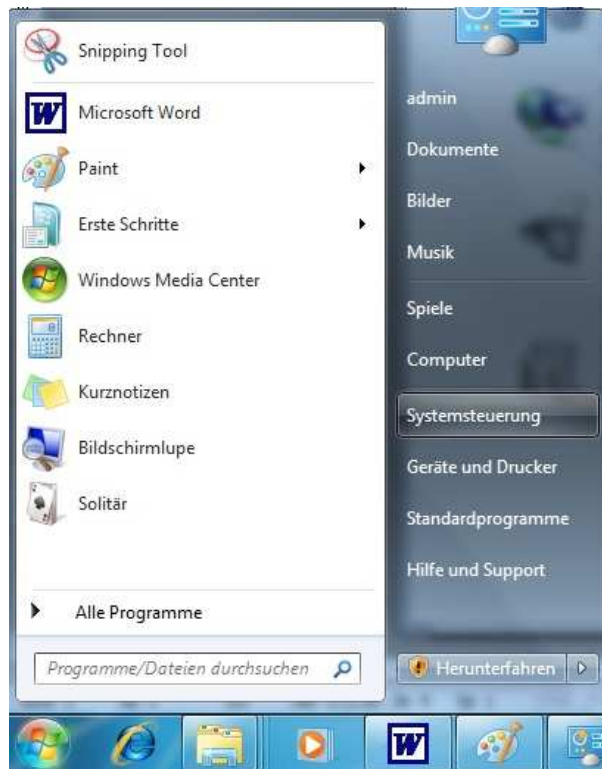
Snipping Tool
Microsoft Word
Paint
Erste Schritte
Windows Media Center
Rechner
Kurznotizen
Bildschirmlupe
Solitär
Alle Programme
Programme/Dateien durchsuchen

admin
Dokumente
Bilder
Musik
Spiele
Computer
Systemsteuerung
Geräte und Drucker
Standardprogramme
Hilfe und Support
Herunterfahren